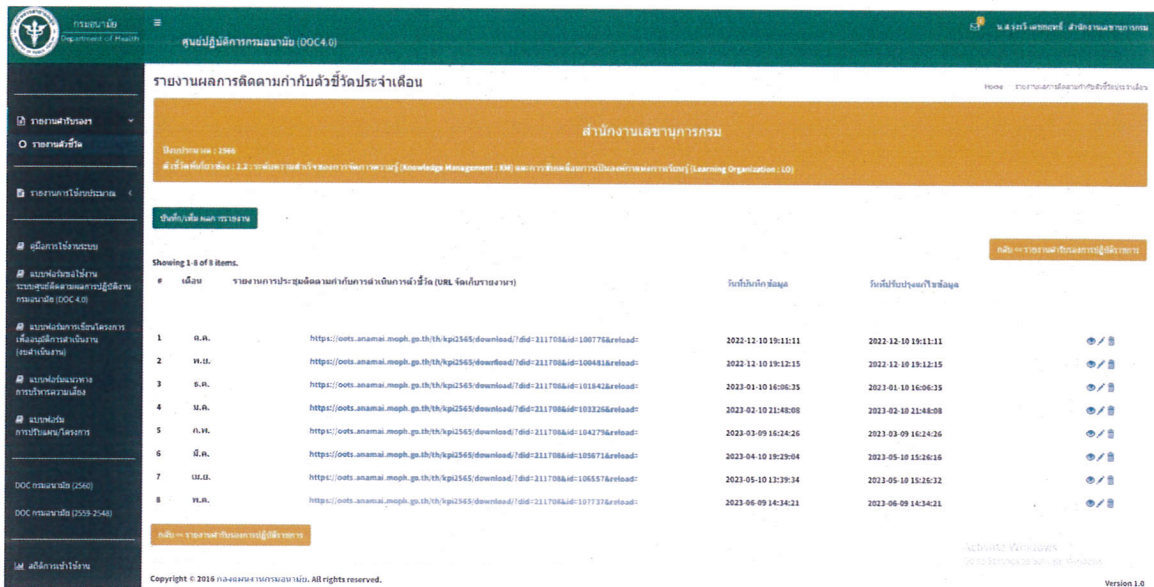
กรมอนามัย
Department of Health

ศูนย์ปฏิบัติการกรมอนามัย (DOC4.0)

น.ส.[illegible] สำนักงานเลขานุการกรม

รายงานคำรับรอง
รายงานตัวชี้วัด
รายงานการใช้งบประมาณ
คู่มือการใช้งานระบบ
แบบฟอร์มขอใช้งานระบบศูนย์ติดตามผลการปฏิบัติงานกรมอนามัย (DOC 4.0)
แบบฟอร์มการเขียนโครงการเพื่อขออนุมัติการดำเนินงาน (งบดำเนินงาน)
แบบฟอร์มแนวทางการบริหารความเสี่ยง
แบบฟอร์มการปรับแผน/โครงการ
DOC กรมอนามัย (2560)
DOC กรมอนามัย (2559-2548)
สถิติการเข้าใช้งาน

รายงานผลการติดตามกำกับตัวชี้วัดประจำเดือน

Home / รายงานผลการติดตามกำกับตัวชี้วัดประจำเดือน

สำนักงานเลขานุการกรม

ปีงบประมาณ : 2566
ตัวชี้วัดที่เกี่ยวข้อง : 2.2 ระดับความสำเร็จของการจัดการความรู้ (Knowledge Management : KM) และการขับเคลื่อนการเป็นองค์กรแห่งการเรียนรู้ (Learning Organization : LO)

บันทึก/เพิ่ม ผลการรายงาน

กลับ << รายงานคำรับรองการปฏิบัติราชการ

Showing 1-8 of 8 items.

| # | เดือน | รายงานการประชุมติดตามกำกับการดำเนินการตัวชี้วัด (URL จัดเก็บรายงาน) | วันที่บันทึกข้อมูล | วันที่ปรับปรุงแก้ไขข้อมูล |
|---|---|---|---|---|
| 1 | ต.ค. | https://oots.anamai.moph.go.th/th/kpi2565/download/?did=211708&id=100776&reload= | 2022-12-10 19:11:11 | 2022-12-10 19:11:11 |
| 2 | พ.ย. | https://oots.anamai.moph.go.th/th/kpi2565/download/?did=211708&id=100481&reload= | 2022-12-10 19:12:15 | 2022-12-10 19:12:15 |
| 3 | ธ.ค. | https://oots.anamai.moph.go.th/th/kpi2565/download/?did=211708&id=101842&reload= | 2023-01-10 16:06:35 | 2023-01-10 16:06:35 |
| 4 | ม.ค. | https://oots.anamai.moph.go.th/th/kpi2565/download/?did=211708&id=103226&reload= | 2023-02-10 21:48:08 | 2023-02-10 21:48:08 |
| 5 | ก.พ. | https://oots.anamai.moph.go.th/th/kpi2565/download/?did=211708&id=104279&reload= | 2023-03-09 16:24:26 | 2023-03-09 16:24:26 |
| 6 | มี.ค. | https://oots.anamai.moph.go.th/th/kpi2565/download/?did=211708&id=105671&reload= | 2023-04-10 19:29:04 | 2023-05-10 15:26:16 |
| 7 | เม.ย. | https://oots.anamai.moph.go.th/th/kpi2565/download/?did=211708&id=106557&reload= | 2023-05-10 13:39:34 | 2023-05-10 15:26:32 |
| 8 | พ.ค. | https://oots.anamai.moph.go.th/th/kpi2565/download/?did=211708&id=107737&reload= | 2023-06-09 14:34:21 | 2023-06-09 14:34:21 |

กลับ << รายงานคำรับรองการปฏิบัติราชการ

Copyright © 2016 กองแผนงาน กรมอนามัย. All rights reserved.

Version 1.0